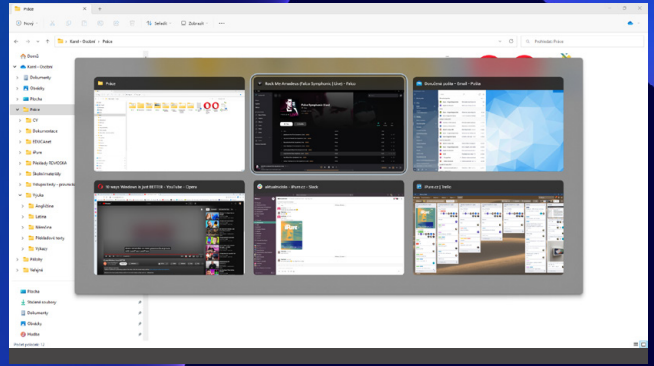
Práce
Nový
Seřadit
Zobrazit
Kamil - Osobní > Práce
Prohledat Práce
Domů
Kamil - Osobní
Dokumenty
Obrázky
Plocha
Práce
CV
Dokumentace
EDUCanet
iPure
Překlady EDUKIKA
Školní materiály
Fotografie
Angličtina
Latina
Zeměpis
Překladové texty
Tištěný
Aktivity
Šablony
Plocha
Stažené soubory
Dokumenty
Obrázky
Hudba
Práce
Back Me Anywhere (Felix Symphonic Edit) - Felix
Doručená pošta - Gmail - Práce
10 ways Windows is just BETTER - YouTube - Opera
althuisfriends - iPure.cz - Slack
iPure.cz | Trello